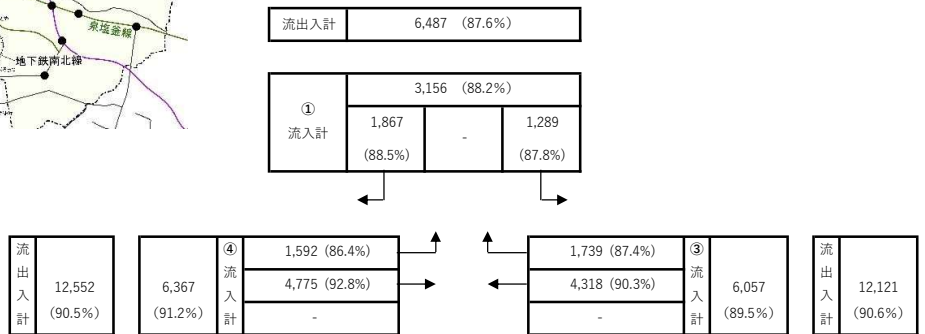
泉塩釜線

地下鉄南北線

| 流出入計 | 6,487 (87.6%) |
|---|---|

| ① 流入計 | 3,156 (88.2%) | | |
|---|---|---|---|
| | 1,867 (88.5%) | - | 1,289 (87.8%) |

| 流出入計 | 12,552 (90.5%) |
|---|---|

| 6,367 (91.2%) | ④ 流入計 | 1,592 (86.4%) |
|---|---|---|
| | | 4,775 (92.8%) |
| | | - |

| 1,739 (87.4%) | ③ 流入計 | 6,057 (89.5%) |
|---|---|---|
| 4,318 (90.3%) | | |
| - | | |

| 流出入計 | 12,121 (90.6%) |
|---|---|